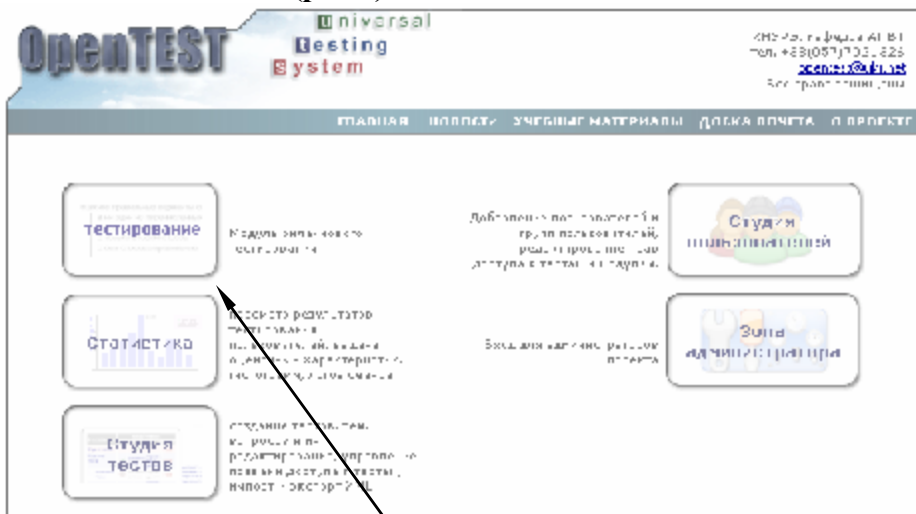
OpenTEST

Universal
Testing
System

ХНУРЭ, кафедра АПВТ
тел. +38(057)7021-826
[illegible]
Все права защищены

ГЛАВНАЯ НОВОСТИ УЧЕБНЫЕ МАТЕРИАЛЫ ДОСКА ПОЧЕТА О ПРОЕКТЕ

тестирование

Модуль онлайнового тестирования

Добавление пользователей и групп пользователей, редактирование прав доступа к тестам и модулям.

Студия пользователей

Статистика

Просмотр результатов тестирования пользователей, анализ оценочных характеристик тестовых заданий

Вход для администраторов проекта

Зона администратора

Студия тестов

Создание тестов, тем, вопросов и их редактирование, управление правами доступа к тесту, импорт-экспорт XML